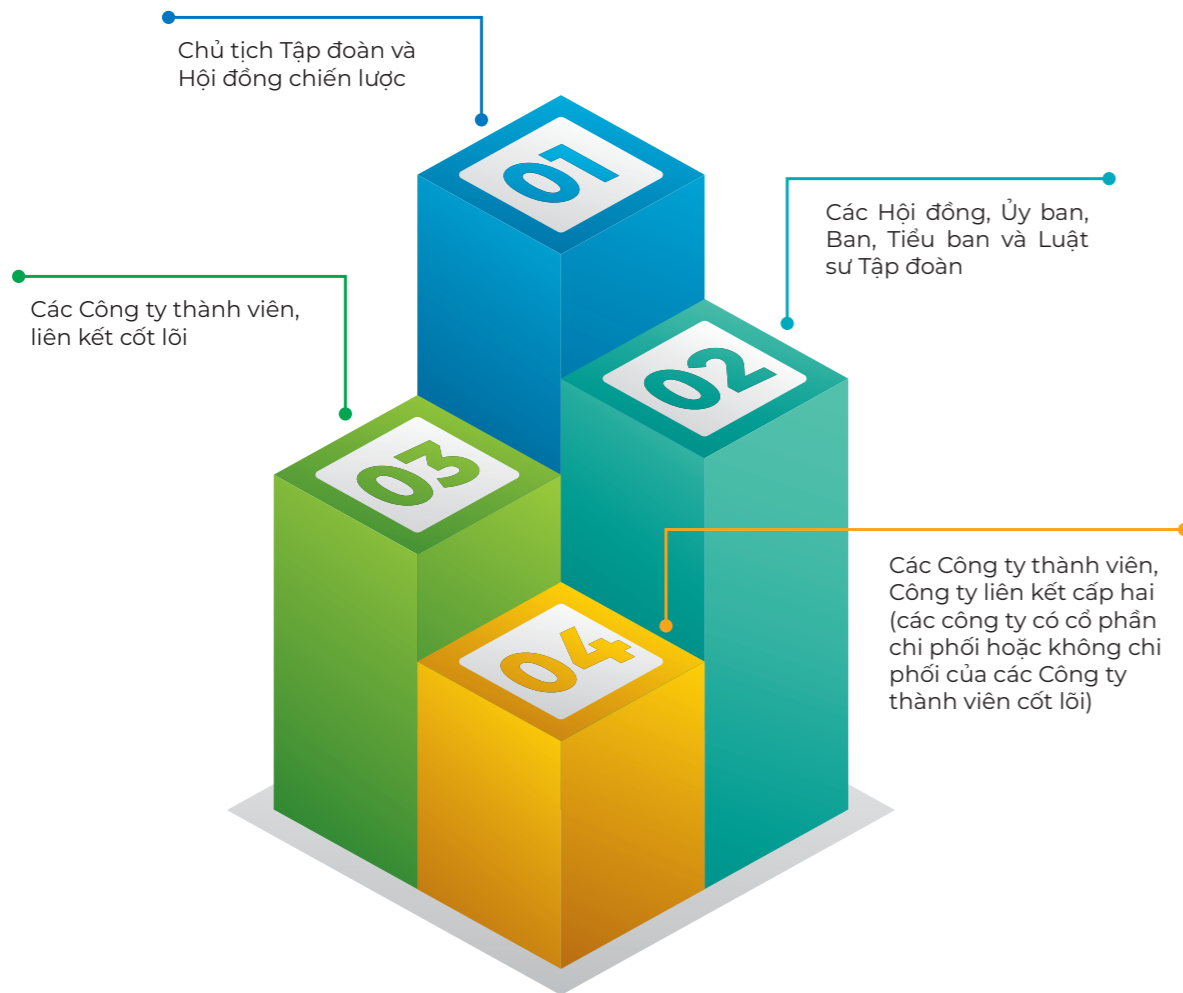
Chủ tịch Tập đoàn và Hội đồng chiến lược

01

Các Hội đồng, Ủy ban, Ban, Tiểu ban và Luật sư Tập đoàn

02

Các Công ty thành viên, liên kết cốt lõi

03

04

Các Công ty thành viên, Công ty liên kết cấp hai (các công ty có cổ phần chi phối hoặc không chi phối của các Công ty thành viên cốt lõi)